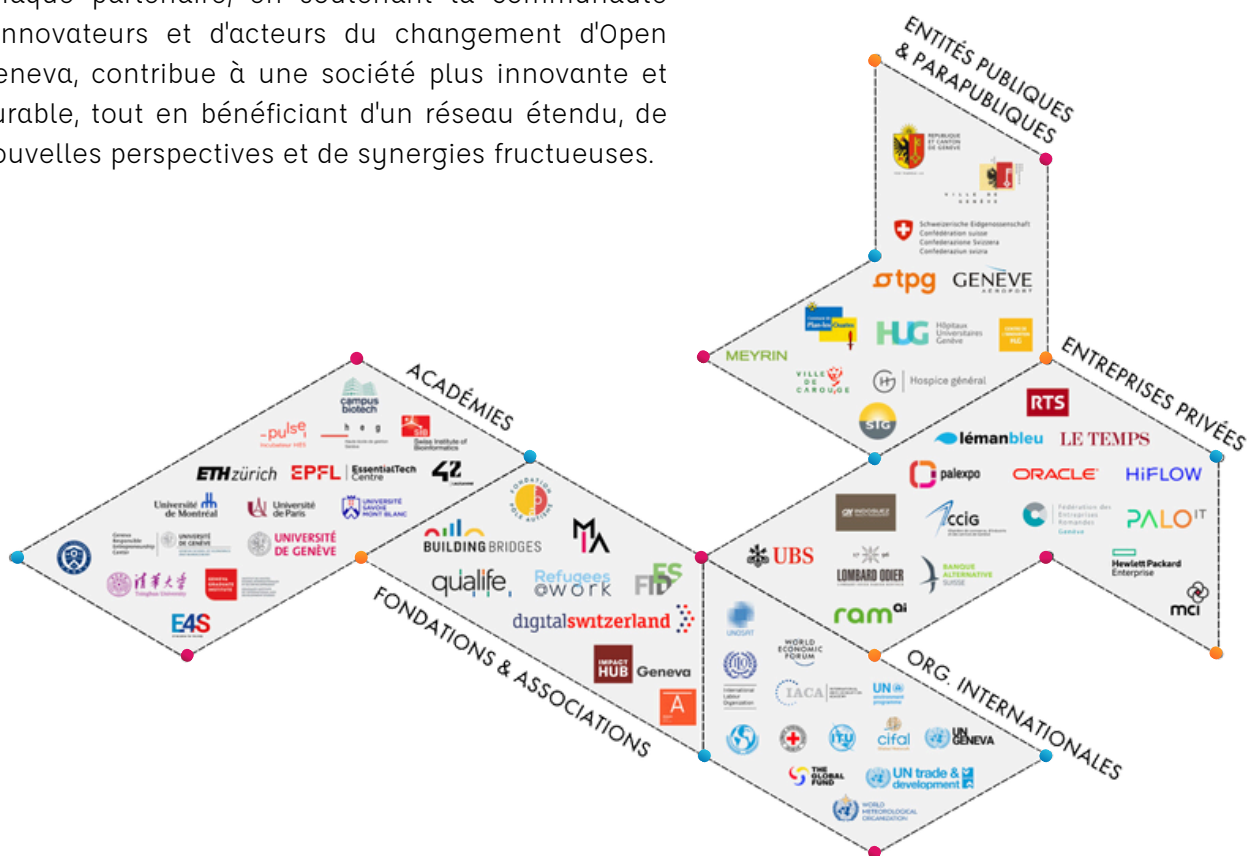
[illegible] partenaire, en soutenant la communauté d'innovateurs et d'acteurs du changement d'Open Geneva, contribue à une société plus innovante et durable, tout en bénéficiant d'un réseau étendu, de nouvelles perspectives et de synergies fructueuses.

ENTITÉS PUBLIQUES & PARAPUBLIQUES

RÉPUBLIQUE ET CANTON DE GENÈVE

VILLE DE GENÈVE

Schweizerische Eidgenossenschaft
Confédération suisse
Confederazione Svizzera
Confederaziun svizra

tpg

GENÈVE AEROPORT

Plan-les-Ouates

HUG Hôpitaux Universitaires Genève

MEYRIN

VILLE DE CAROUGE

Hospice général

SIG

ACADÉMIES

campus biotech

pulse

heg

Swiss Institute of Bioinformatics

ETHzürich

EPFL

EssentialTech Centre

42

Université de Montréal

Université de Paris

UNIVERSITÉ SAVOIE MONT BLANC

UNIVERSITÉ DE GENÈVE

Tsinghua University

E4S

ENTREPRISES PRIVÉES

RTS

lémanbleu

LE TEMPS

palexpo

ORACLE

HiFLOW

INDOSUEZ

CCIG

Fédération des Entreprises Romandes Genève

PALO IT

UBS

LOMBARD ODIER

BANQUE ALTERNATIVE SUISSE

Hewlett Packard Enterprise

ram ai

mci

FONDATION POUR L'AUTISME

BUILDING BRIDGES

MA

qualife

Refugees work

FES

digitalswitzerland

IMPACT HUB Geneva

FONDATIONS & ASSOCIATIONS

UNOSAT

WORLD ECONOMIC FORUM

International Labour Organization

IACA

UN environment programme

cifal

UN GENEVA

THE GLOBAL FUND

UN trade & development

WORLD METEOROLOGICAL ORGANIZATION

ORG. INTERNATIONALES